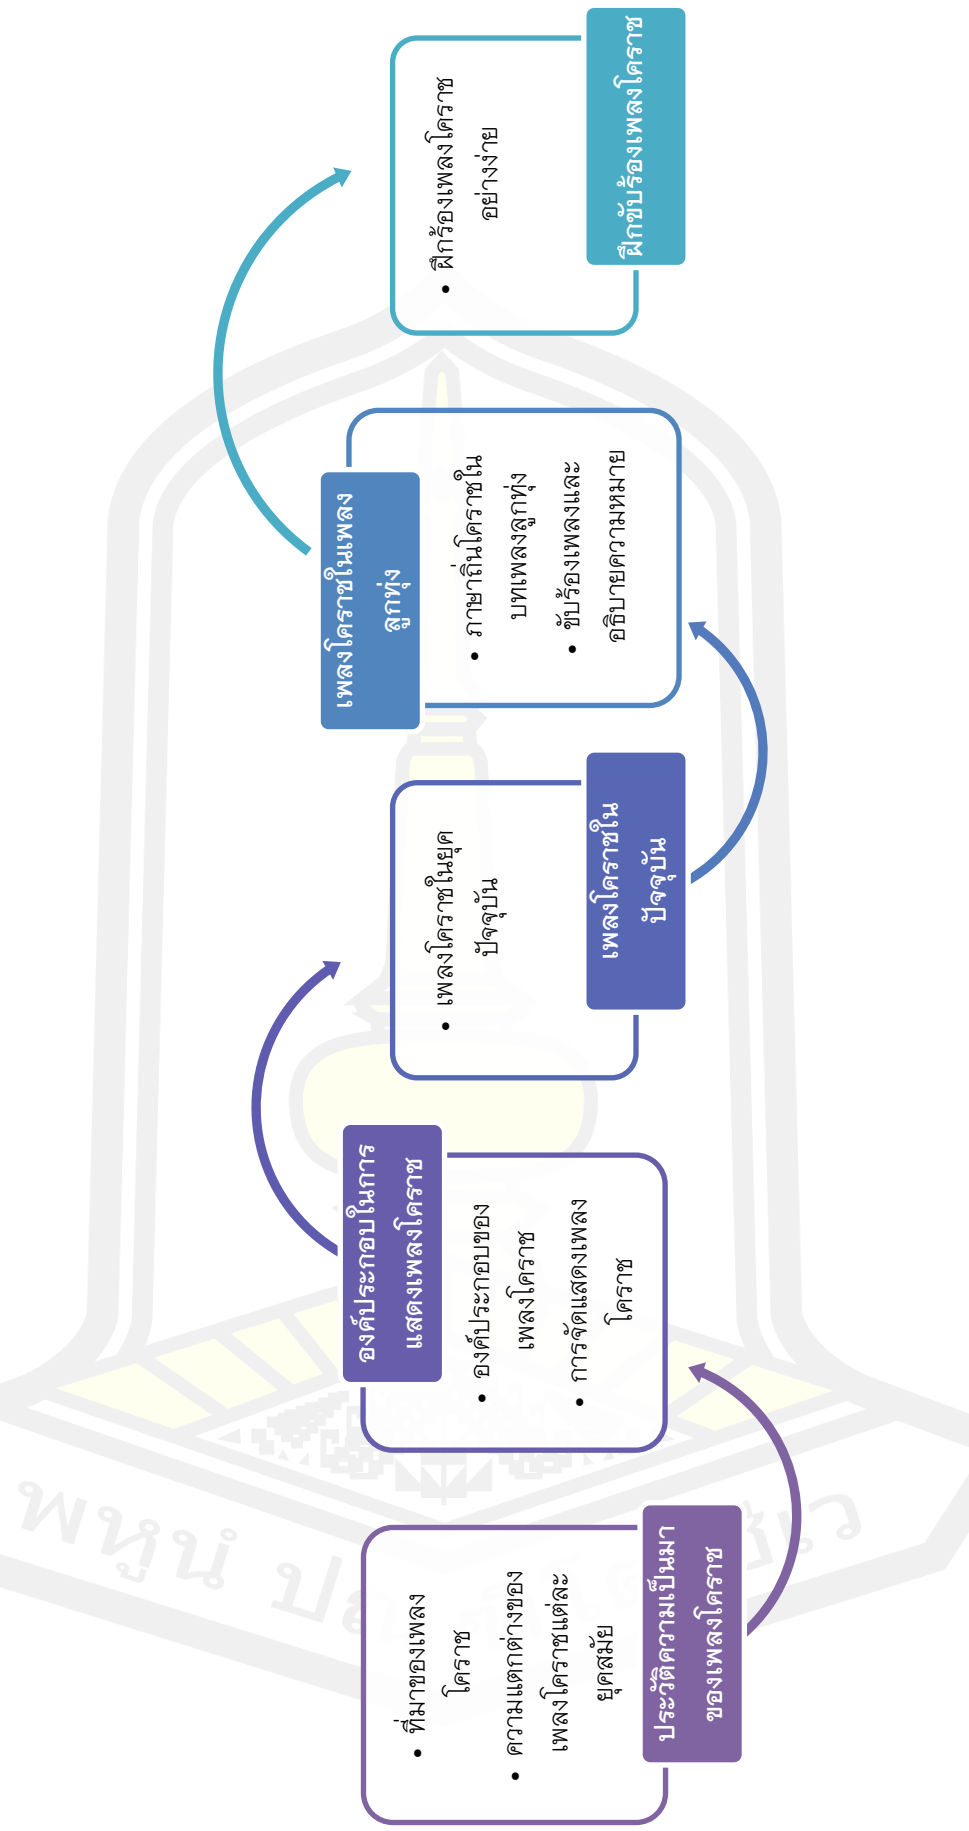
ประวัติความเป็นมาของเพลงโคราช

• ที่มาของเพลงโคราช
• ความแตกต่างของเพลงโคราชแต่ละยุคสมัย

องค์ประกอบในการแสดงเพลงโคราช

• องค์ประกอบของเพลงโคราช
• การจัดแสดงเพลงโคราช

เพลงโคราชในปัจจุบัน

• เพลงโคราชในยุคปัจจุบัน

เพลงโคราชในเพลงลูกทุ่ง

• ภาษาถิ่นโคราชในบทเพลงลูกทุ่ง
• ขับร้องเพลงและอธิบายความหมาย

ฝึกขับร้องเพลงโคราช

• ฝึกร้องเพลงโคราชอย่างง่าย

พหุนํ ปล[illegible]